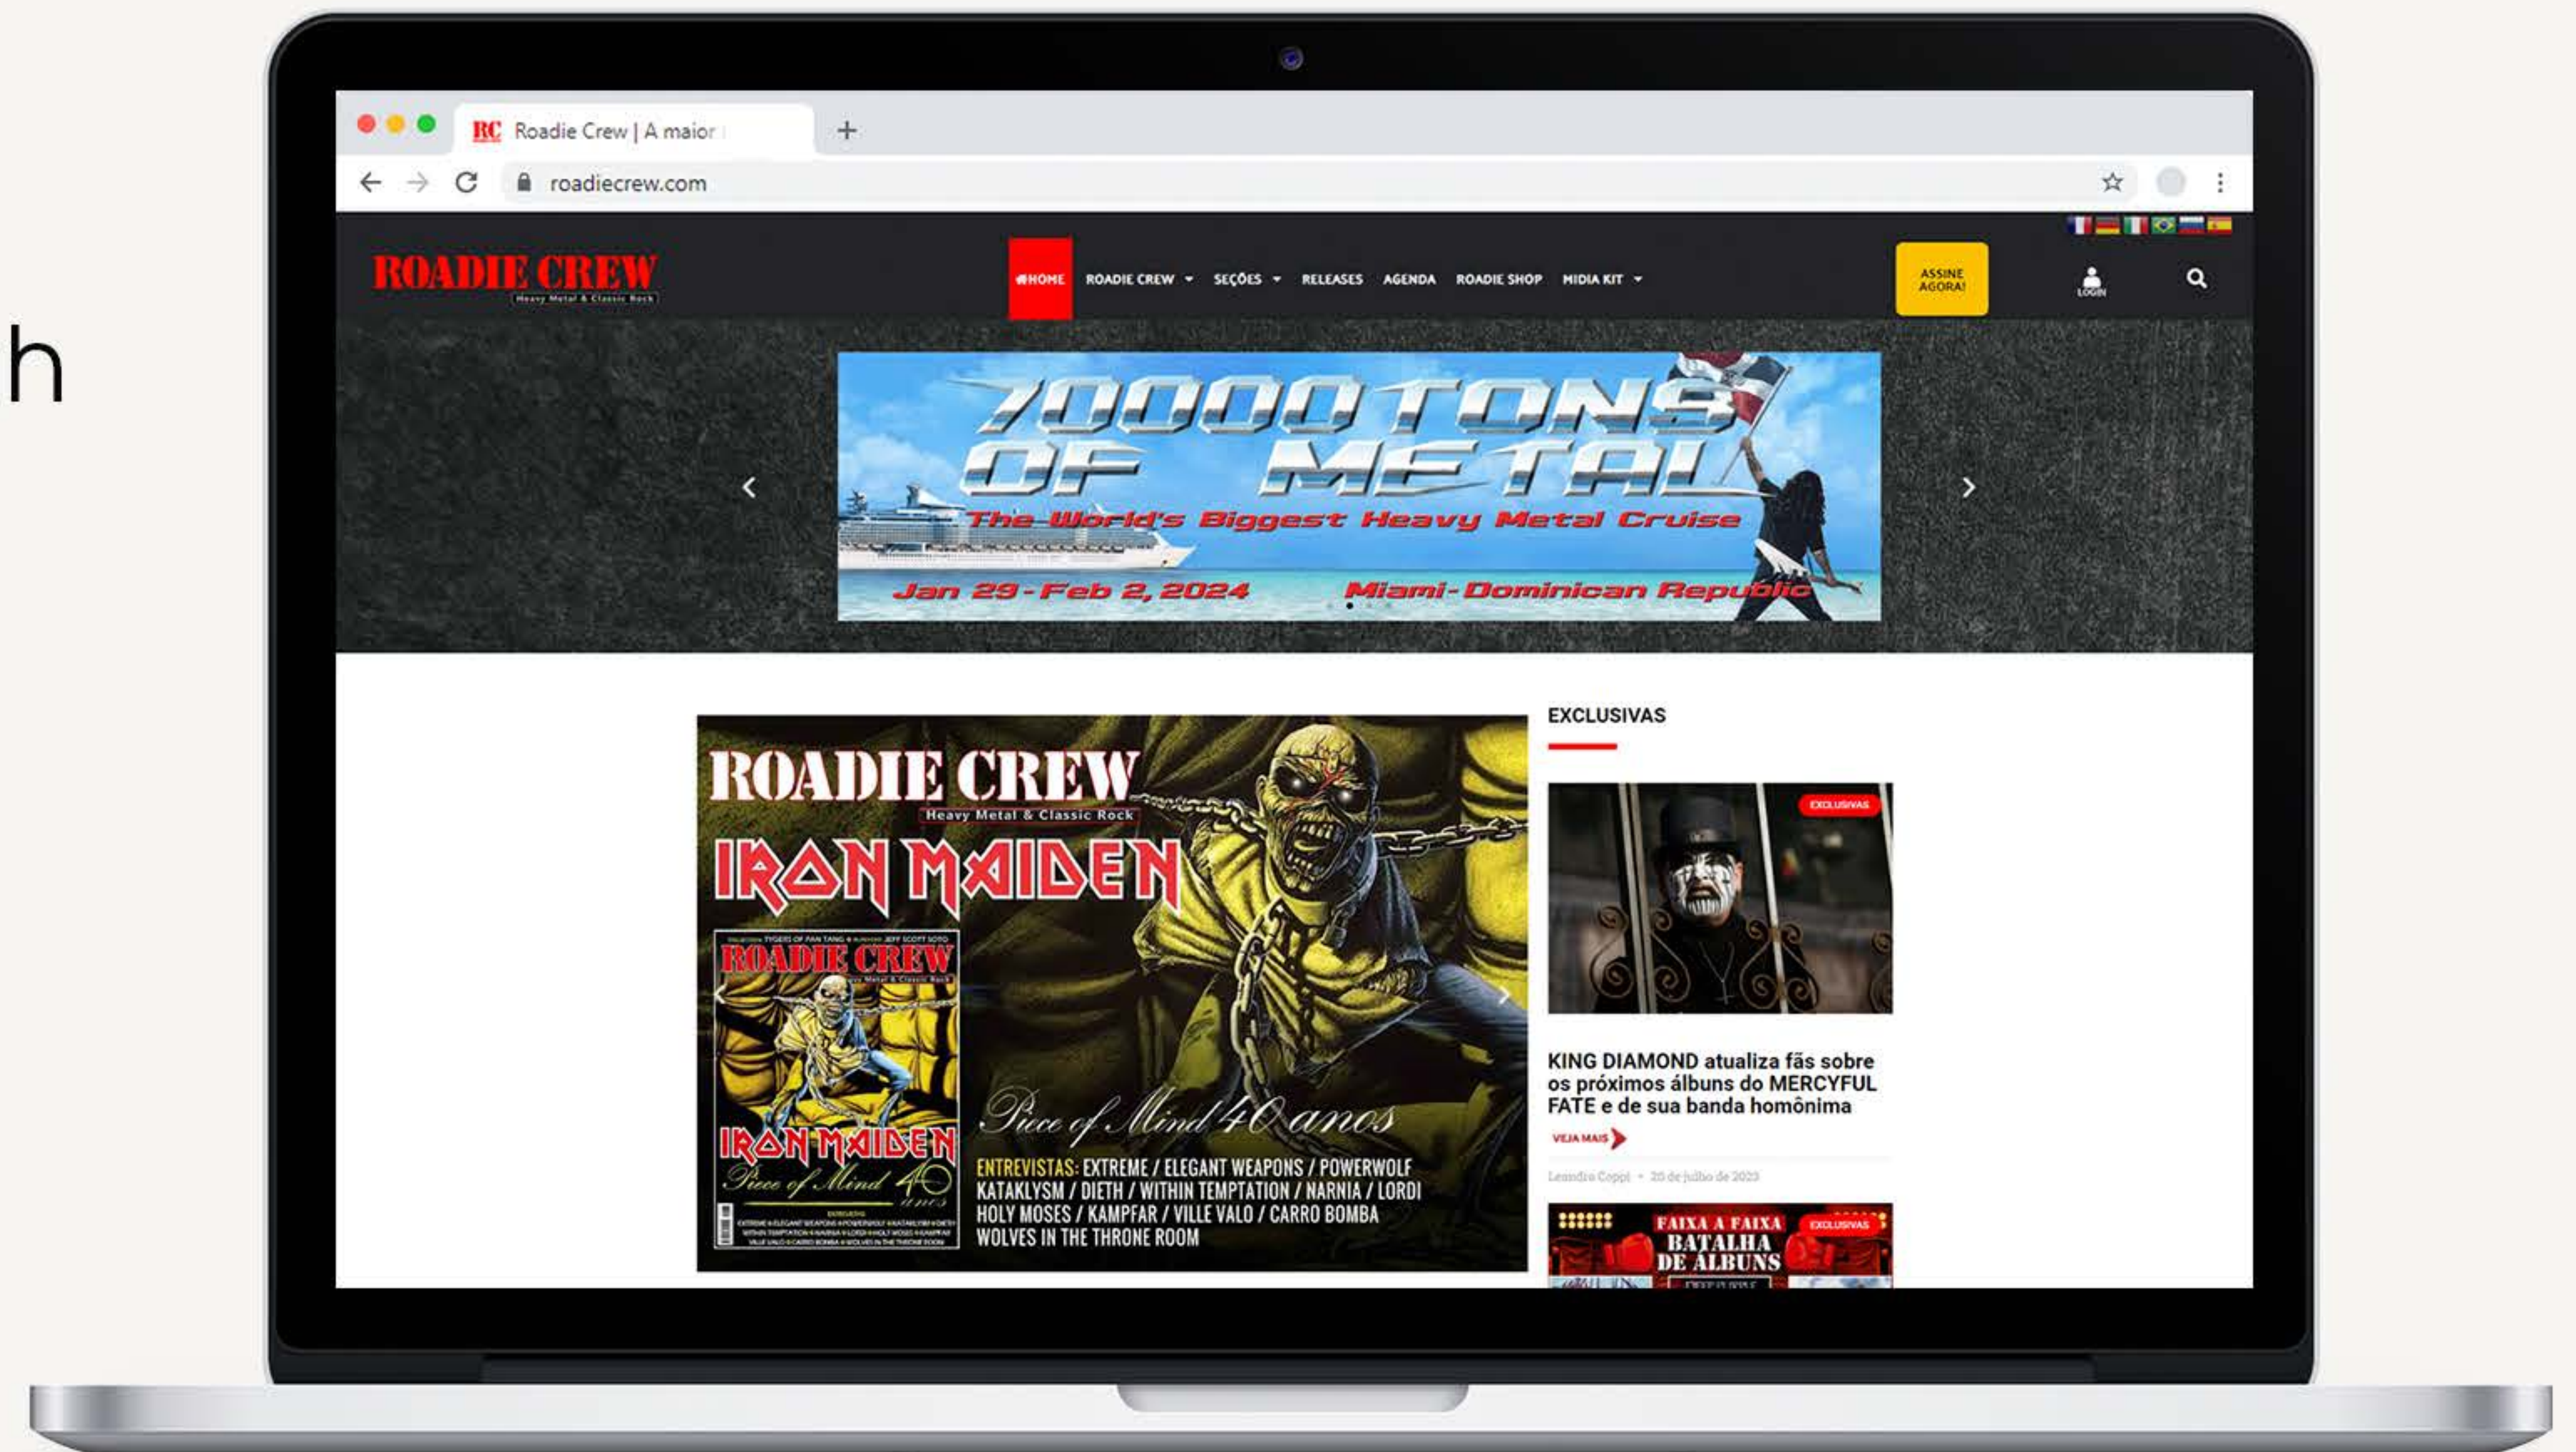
h

RC Roadie Crew | A maior

roadiecrew.com

ROADIE CREW Heavy Metal & Classic Rock

HOME ROADIE CREW SEÇÕES RELEASES AGENDA ROADIE SHOP MIDIA KIT

ASSINE AGORA!

LOGIN

70000 TONS OF METAL
The World's Biggest Heavy Metal Cruise
Jan 29 - Feb 2, 2024 Miami - Dominican Republic

ROADIE CREW
Heavy Metal & Classic Rock
IRON MAIDEN
ROADIE CREW
IRON MAIDEN
Piece of Mind 40 anos
Piece of Mind 40 anos
ENTREVISTAS: EXTREME / ELEGANT WEAPONS / POWERWOLF KATAKLYSM / DIETH / WITHIN TEMPTATION / NARNIA / LORDI HOLY MOSES / KAMPFAR / VILLE VALO / CARRO BOMBA WOLVES IN THE THRONE ROOM

EXCLUSIVAS

EXCLUSIVAS

KING DIAMOND atualiza fãs sobre os próximos álbuns do MERCYFUL FATE e de sua banda homônima

VEJA MAIS

Leandro Coppi • 20 de julho de 2023

FAIXA A FAIXA BATALHA DE ÁLBUNS
EXCLUSIVAS